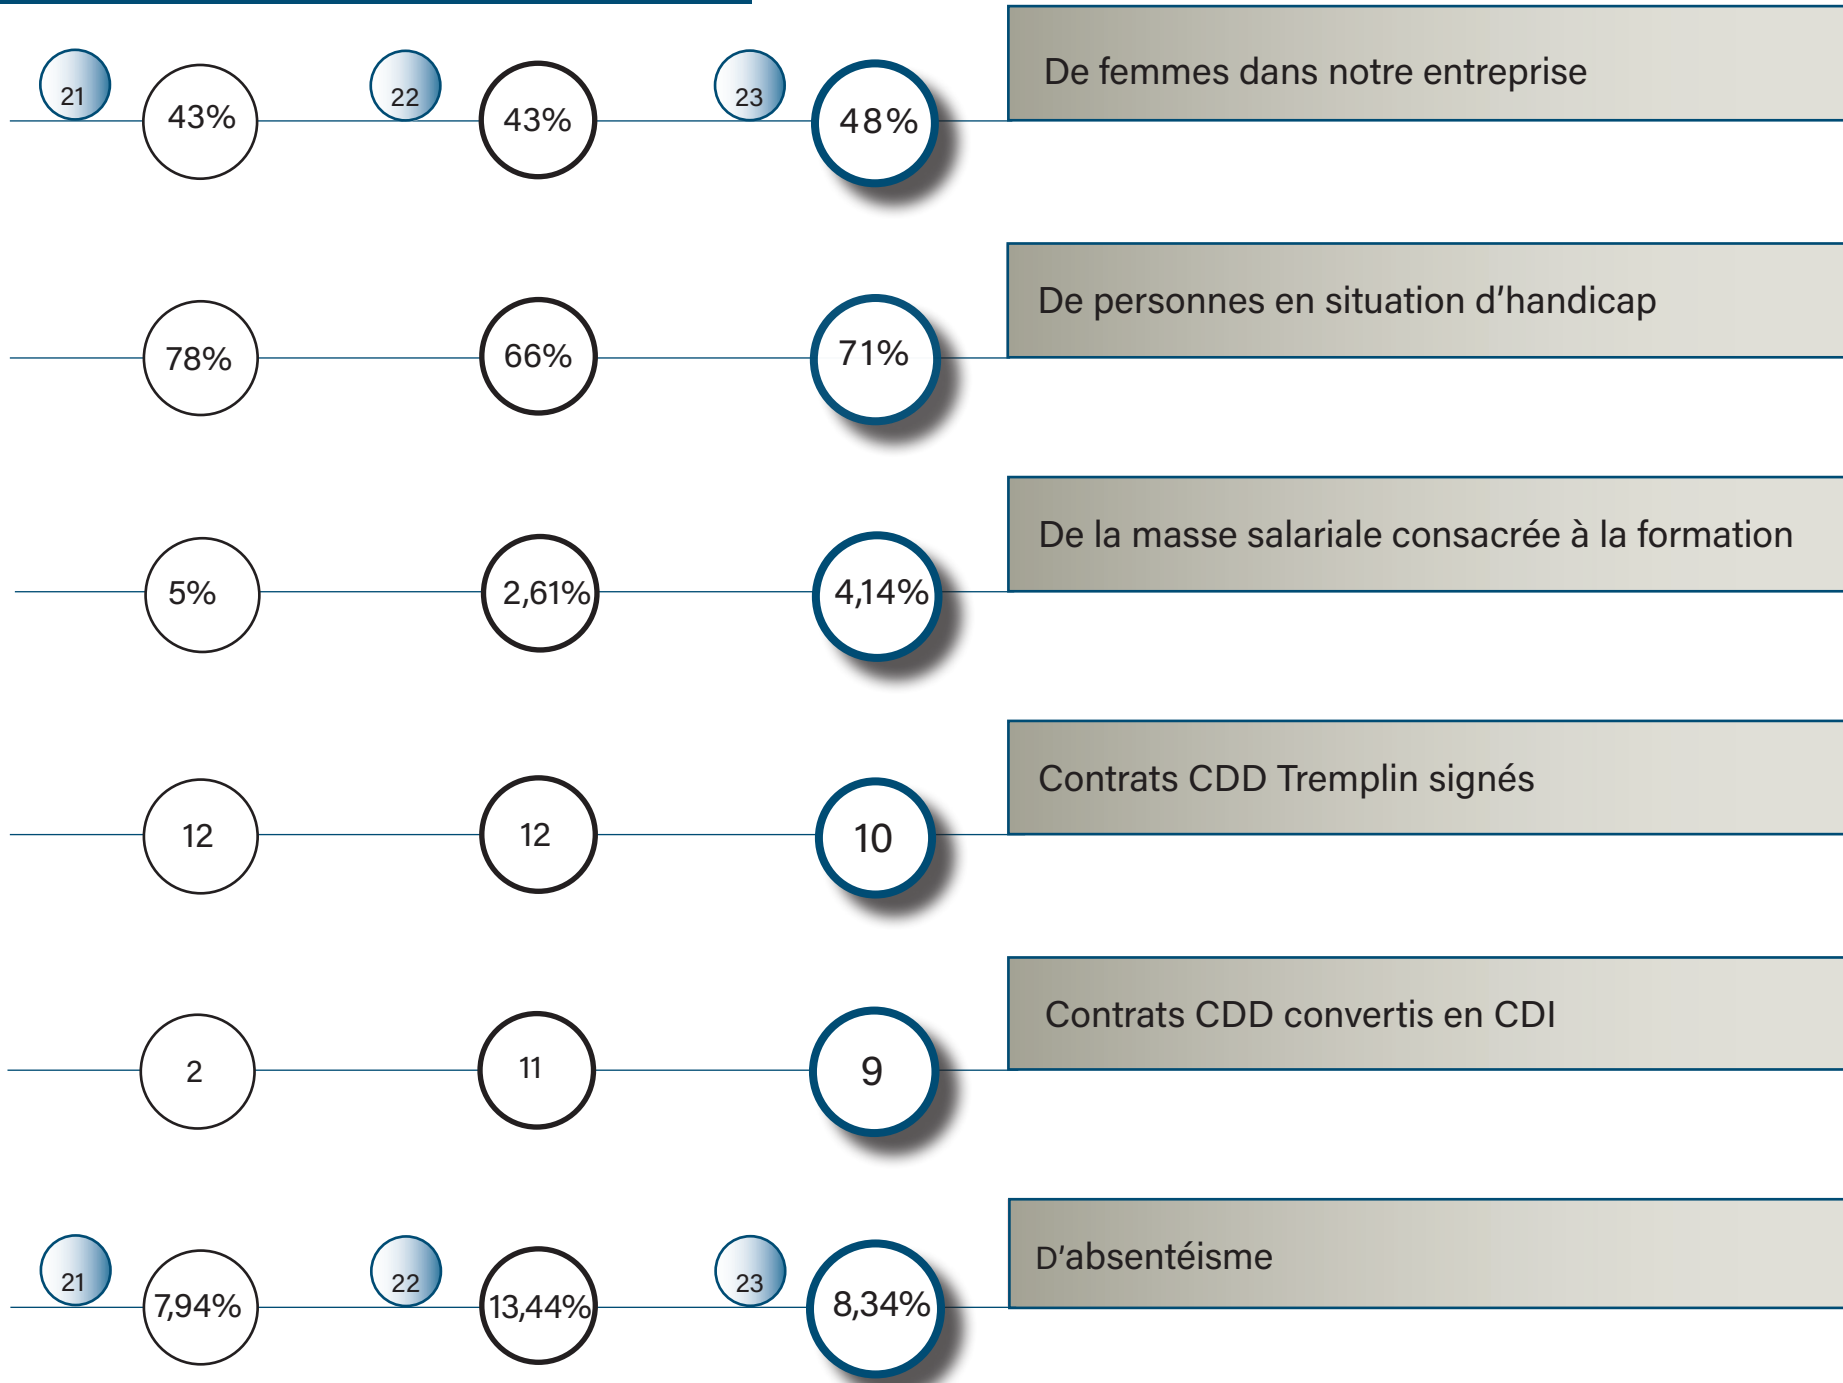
21 43% 22 43% 23 48% De femmes dans notre entreprise

78% 66% 71% De personnes en situation d’handicap

5% 2,61% 4,14% De la masse salariale consacrée à la formation

12 12 10 Contrats CDD Tremplin signés

2 11 9 Contrats CDD convertis en CDI

21 7,94% 22 13,44% 23 8,34% D’absentéisme